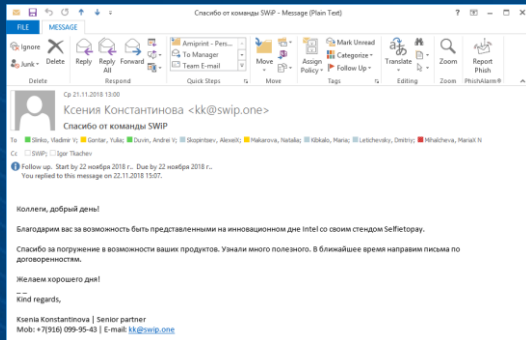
Спасибо от команды SWiP - Message (Plain Text)

FILE MESSAGE

Ignore Junk Delete Reply Reply All Forward
Delete Respond

Amiprint - Pers... To Manager Team E-mail
Quick Steps

Move
Move

Assign Policy
Mark Unread Categorize Follow Up
Tags

Translate
Editing

Zoom
Zoom

Report Phish
PhishAlarm®

Ср 21.11.2018 13:00
Ксения Константинова <kk@swip.one>
Спасибо от команды SWiP

To Slinko, Vadim V; Gontar, Yulia; Duvin, Andrei V; Skopintsev, Alexeik; Makarova, Natalia; Kibkalo, Maria; Letichevsky, Dmitriy; Mihalcheva, Maria N
Cc SWiP; Igor Tkachev

Follow up. Start by 22 ноября 2018 г.. Due by 22 ноября 2018 г..
You replied to this message on 22.11.2018 15:07.

Коллеги, добрый день!

Благодарим вас за возможность быть представленными на инновационном дне Intel со своим стендом Selfietopay.

Спасибо за погружение в возможности ваших продуктов. Узнали много полезного. В ближайшее время направим письма по договоренностям.

Желаем хорошего дня!
_ _
Kind regards,

Ksenia Konstantinova | Senior partner
Mob: +7(916) 099-95-43 | E-mail: kk@swip.one